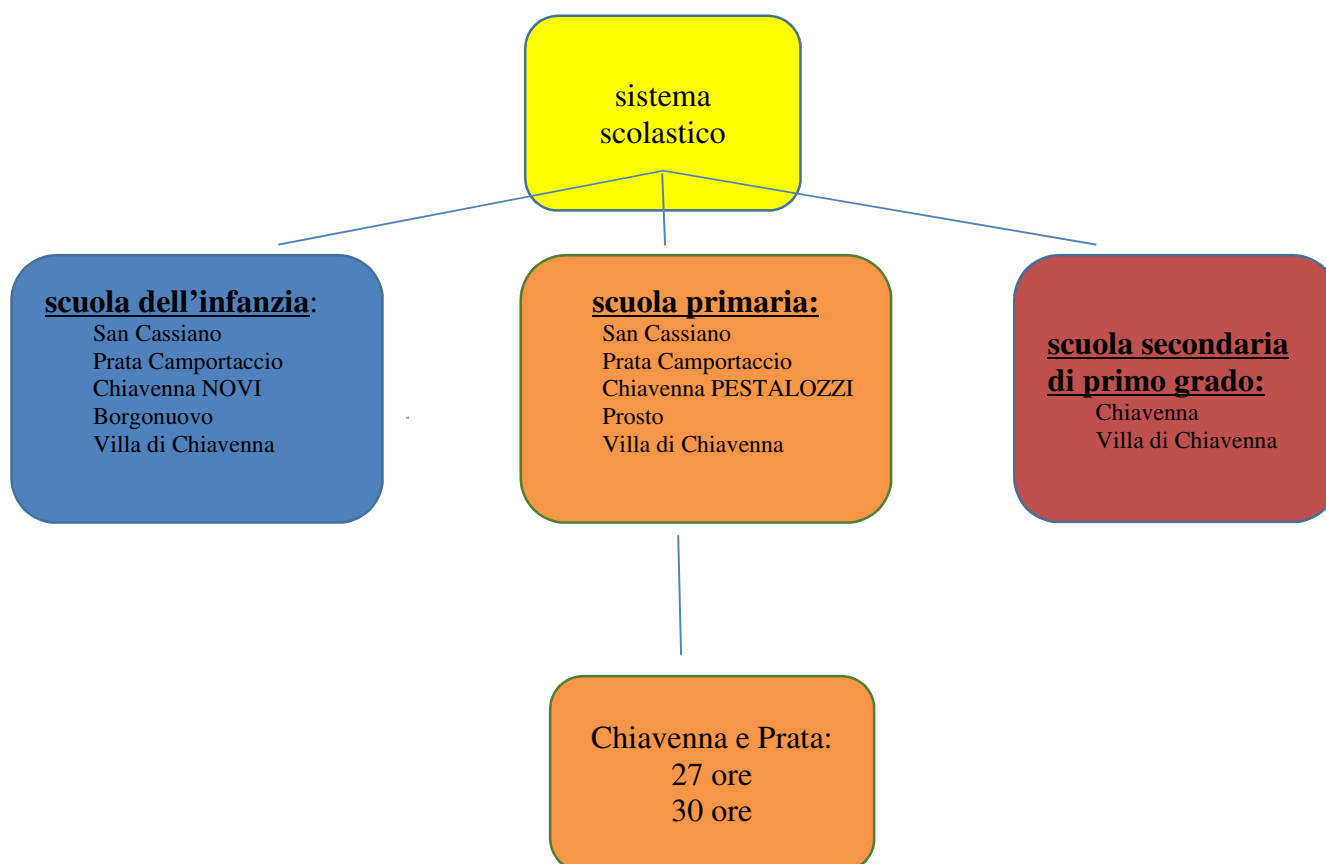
sistema scolastico

scuola dell'infanzia:
San Cassiano
Prata Camportaccio
Chiavenna NOVI
Borgonuovo
Villa di Chiavenna

scuola primaria:
San Cassiano
Prata Camportaccio
Chiavenna PESTALOZZI
Prosto
Villa di Chiavenna

scuola secondaria di primo grado:
Chiavenna
Villa di Chiavenna

Chiavenna e Prata:
27 ore
30 ore